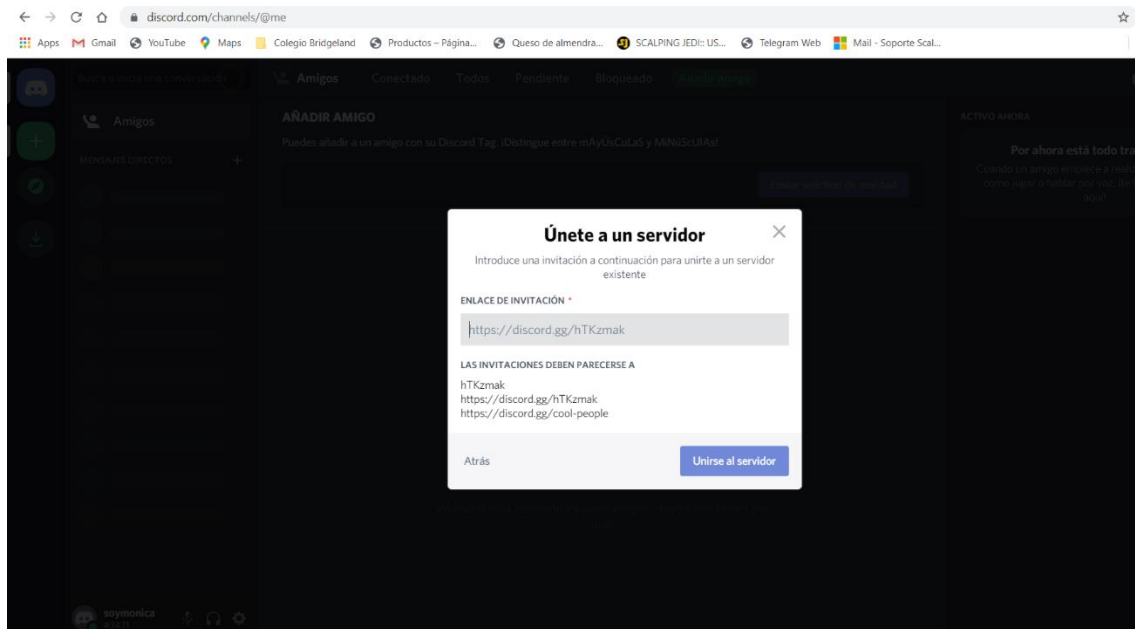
discord.com/channels/@me

Apps Gmail YouTube Maps Colegio Bridgeland Productos – Página... Queso de almendra... SCALPING JEDI:: US... Telegram Web Mail - Soporte Scal...

Busca o inicia una conversación

Amigos Conectado Todos Pendiente Bloqueado Añadir amigo

Amigos

MENSAJES DIRECTOS +

AÑADIR AMIGO

Puedes añadir a un amigo con su Discord Tag. ¡Distingue entre mAyUsCuLaS y MiNúScUlAs!

Enviar solicitud de amistad

ACTIVO AHORA

Por ahora está todo tra

Cuando un amigo empiece a realiz como jugar o hablar por voz, lo aquí!

Únete a un servidor

Introduce una invitación a continuación para unirte a un servidor existente

ENLACE DE INVITACIÓN *

https://discord.gg/hTKzmak

LAS INVITACIONES DEBEN PARECERSE A

hTKzmak
https://discord.gg/hTKzmak
https://discord.gg/cool-people

Atrás

Unirse al servidor

soymonica